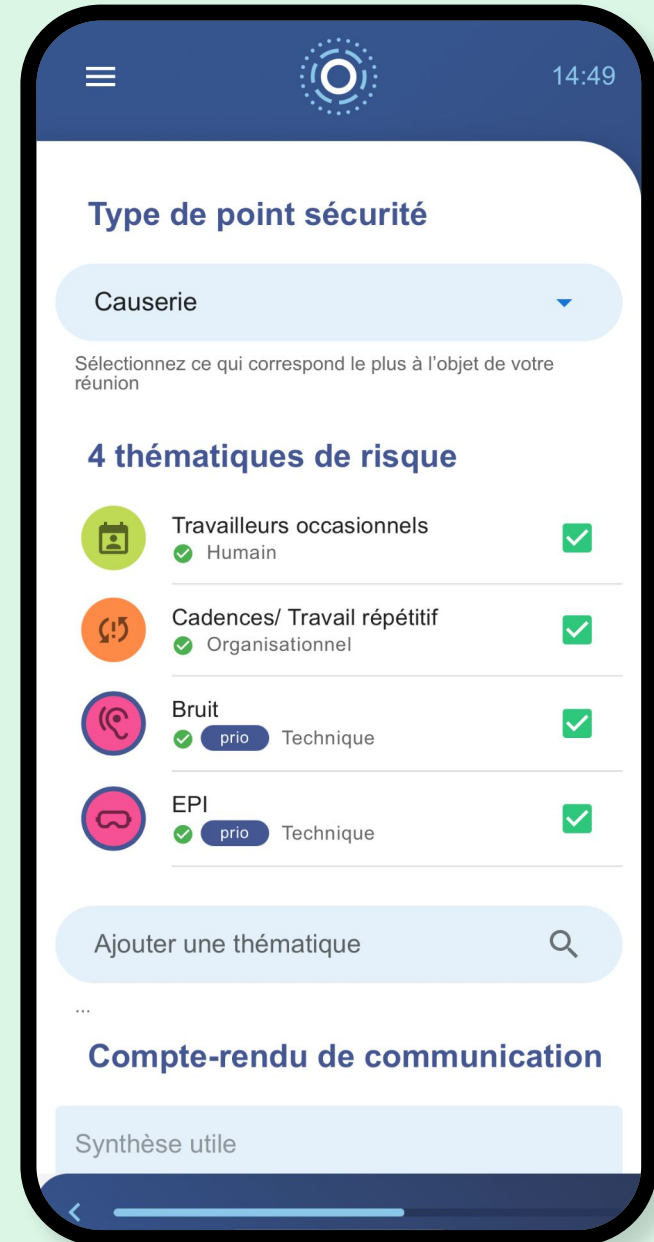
14:49

Type de point sécurité

Causerie

Sélectionnez ce qui correspond le plus à l'objet de votre réunion

4 thématiques de risque

Travailleurs occasionnels
Humain

Cadences/ Travail répétitif
Organisationnel

Bruit
prio Technique

EPI
prio Technique

Ajouter une thématique

...

Compte-rendu de communication

Synthèse utile